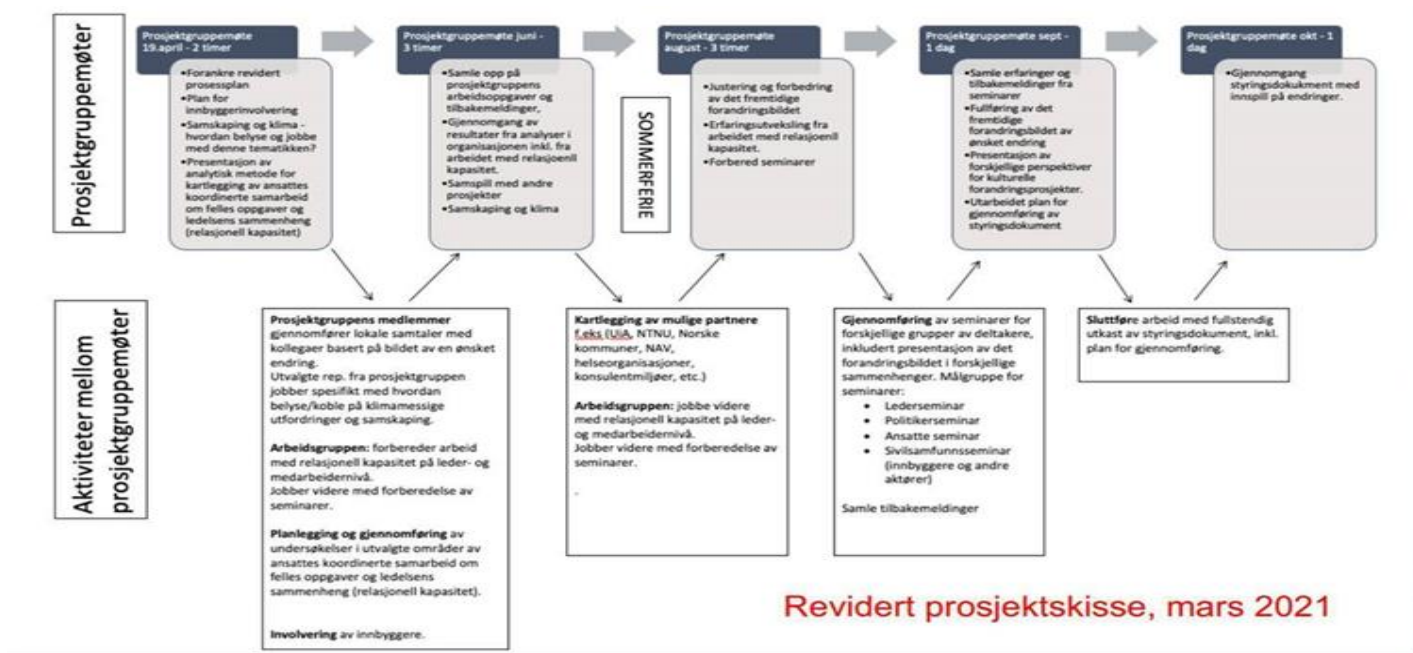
Prosjektgruppemøter

Prosjektgruppemøte 19.april - 2 timer

•Forankre revidert prosessplan
•Plan for innbyggerinvolvering
•Samskaping og klima - hvordan belyse og jobbe med denne tematikken?
•Presentasjon av analytisk metode for kartlegging av ansattes koordinerte samarbeid om felles oppgaver og ledelsens sammenheng (relasjonell kapasitet)

Prosjektgruppemøte juni - 3 timer

•Samle opp på prosjektgruppens arbeidsoppgaver og tilbakemeldinger,
•Gjennomgang av resultater fra analyser i organisasjonen inkl. fra arbeidet med relasjoenll kapasitet.
•Samspill med andre prosjekter
•Samskaping og klima

SOMMERFERIE

Prosjektgruppemøte august - 3 timer

•Justering og forbedring av det fremtidige forandringsbildet
•Erfaringsutveksling fra arbeidet med relasjoenll kapasitet.
•Forbered seminarer

Prosjektgruppemøte sept - 1 dag

•Samle erfaringer og tilbakemeldinger fra seminarer
•Fullføring av det fremtidige forandringsbildet av ønsket endring
•Presentasjon av forskjellige perspektiver for kulturelle forandringsprosjekter.
•Utarbeidet plan for gjennomføring av styringsdokument

Prosjektgruppemøte okt - 1 dag

•Gjennomgang styringsdokument med innspill på endringer.

Aktiviteter mellom prosjektgruppemøter

Prosjektgruppens medlemmer gjennomfører lokale samtaler med kollegaer basert på bildet av en ønsket endring.
Utvalgte rep. fra prosjektgruppen jobber spesifikt med hvordan belyse/koble på klimamessige utfordringer og samskaping.

Arbeidsgruppen: forbereder arbeid med relasjonell kapasitet på leder- og medarbeidernivå.
Jobber videre med forberedelse av seminarer.

Planlegging og gjennomføring av undersøkelser i utvalgte områder av ansattes koordinerte samarbeid om felles oppgaver og ledelsens sammenheng (relasjonell kapasitet).

Involvering av innbyggere.

Kartlegging av mulige partnere f.eks (UiA, NTNU, Norske kommuner, NAV, helseorganisasjoner, konsulentmiljøer, etc.)

Arbeidsgruppen: jobbe videre med relasjonell kapasitet på leder- og medarbeidernivå.
Jobber videre med forberedelse av seminarer.

.

Gjennomføring av seminarer for forskjellige grupper av deltakere, inkludert presentasjon av det forandringsbildet i forskjellige sammenhenger. Målgruppe for seminarer:
• Lederseminar
• Politikerseminar
• Ansatte seminar
• Sivilsamfunnsseminar (innbyggere og andre aktører)

Samle tilbakemeldinger

Sluttføre arbeid med fullstendig utkast av styringsdokument, inkl. plan for gjennomføring.

Revidert prosjektskisse, mars 2021